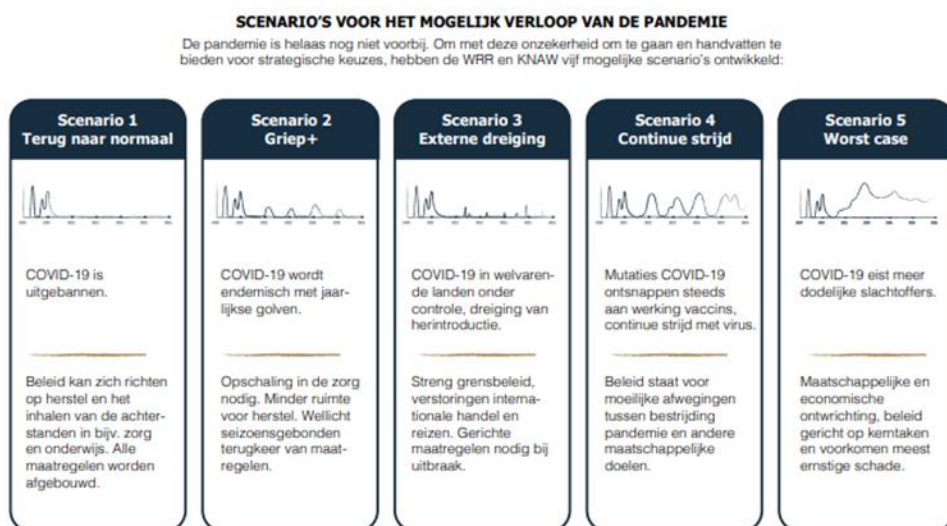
SCENARIO'S VOOR HET MOGELIJK VERLOOP VAN DE PANDEMIE

De pandemie is helaas nog niet voorbij. Om met deze onzekerheid om te gaan en handvatten te bieden voor strategische keuzes, hebben de WRR en KNAW vijf mogelijke scenario's ontwikkeld:

Scenario 1
Terug naar normaal

COVID-19 is uitgebannen.

Beleid kan zich richten op herstel en het inhalen van de achterstanden in bijv. zorg en onderwijs. Alle maatregelen worden afgebouwd.

Scenario 2
Griep+

COVID-19 wordt endemisch met jaarlijkse golven.

Opschaling in de zorg nodig. Minder ruimte voor herstel. Wellicht seizoensgebonden terugkeer van maatregelen.

Scenario 3
Externe dreiging

COVID-19 in welvarende landen onder controle, dreiging van herintroductie.

Streng grensbeleid, verstoringen internationale handel en reizen. Gerichte maatregelen nodig bij uitbraak.

Scenario 4
Continue strijd

Mutaties COVID-19 ontsnappen steeds aan werking vaccins, continue strijd met virus.

Beleid staat voor moeilijke afwegingen tussen bestrijding pandemie en andere maatschappelijke doelen.

Scenario 5
Worst case

COVID-19 eist meer dodelijke slachtoffers.

Maatschappelijke en economische ontwrichting, beleid gericht op kerntaken en voorkomen meest ernstige schade.